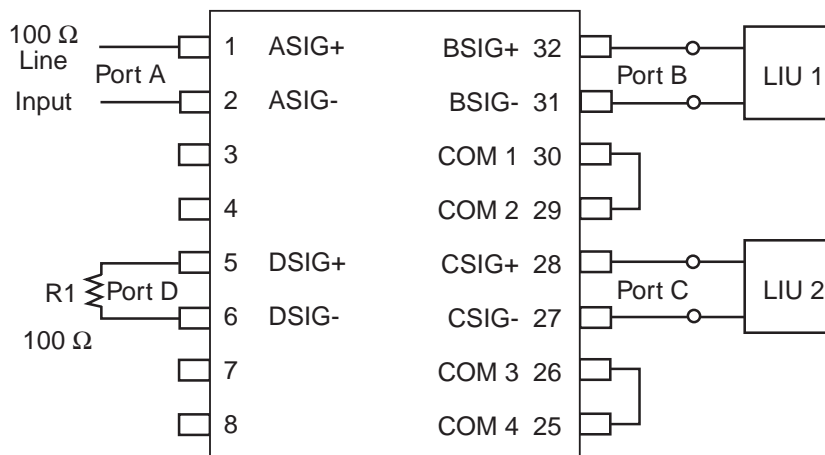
100 Ω Line Input

Port A

1 ASIG+

2 ASIG-

3

4

R1 Port D

100 Ω

5 DSIG+

6 DSIG-

7

8

BSIG+ 32

BSIG- 31

COM 1 30

COM 2 29

CSIG+ 28

CSIG- 27

COM 3 26

COM 4 25

Port B

LIU 1

Port C

LIU 2